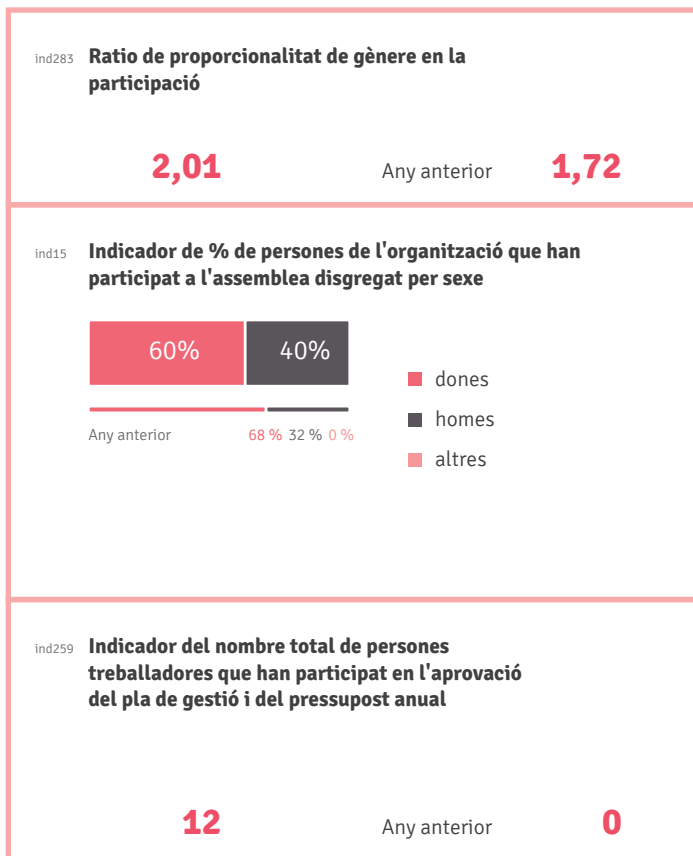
ind283 **Ratio de proporcionalitat de gènere en la participació**

2,01 Any anterior 1,72

ind15 **Indicador de % de persones de l'organització que han participat a l'assemblea disgregat per sexe**

60% 40%

Any anterior 68 % 32 % 0 %

dones
homes
altres

ind259 **Indicador del nombre total de persones treballadores que han participat en l'aprovació del pla de gestió i del pressupost anual**

12 Any anterior 0